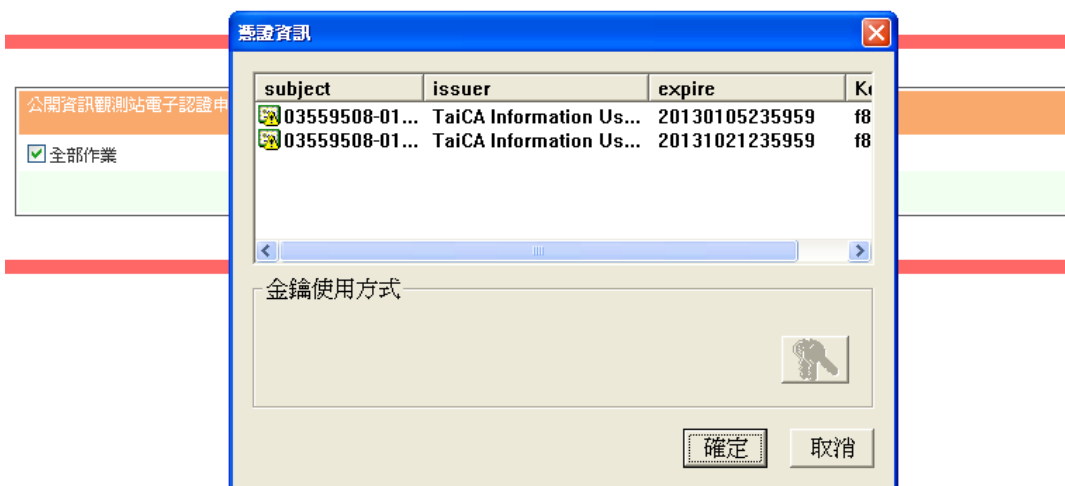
公開資訊觀測站電子認證申

全部作業

憑證資訊

| subject | issuer | expire | K |
|---|---|---|---|
| 03559508-01... | TaiCA Information Us... | 20130105235959 | f8 |
| 03559508-01... | TaiCA Information Us... | 20131021235959 | f8 |

金鑰使用方式

確定 取消